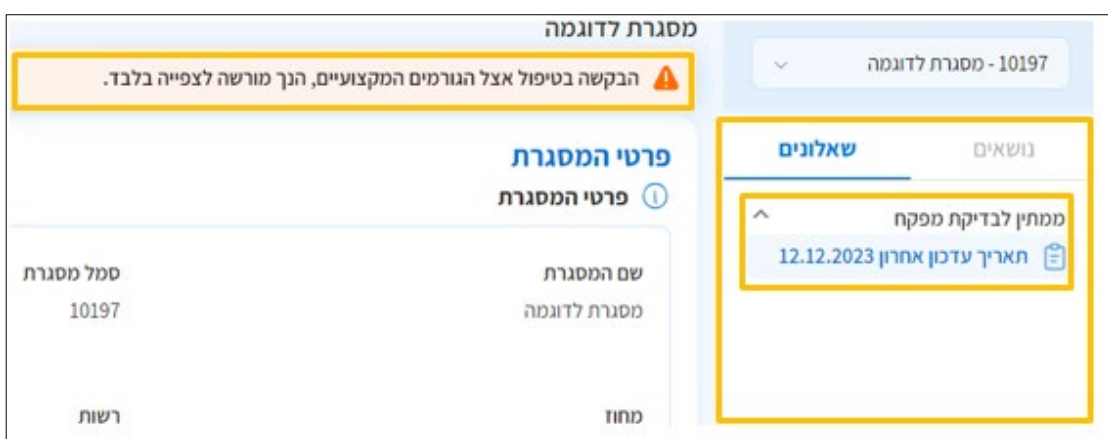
10197 - מסגרת לדוגמה

נושאים
שאלונים

ממתין לבדיקת מפקח
תאריך עדכון אחרון 12.12.2023

מסגרת לדוגמה

הבקשה בטיפול אצל הגורמים המקצועיים, הנך מורשה לצפייה בלבד.

פרטי המסגרת

פרטי המסגרת

| שם המסגרת | סמל מסגרת |
|---|---|
| מסגרת לדוגמה | 10197 |
| מחוז | רשות |